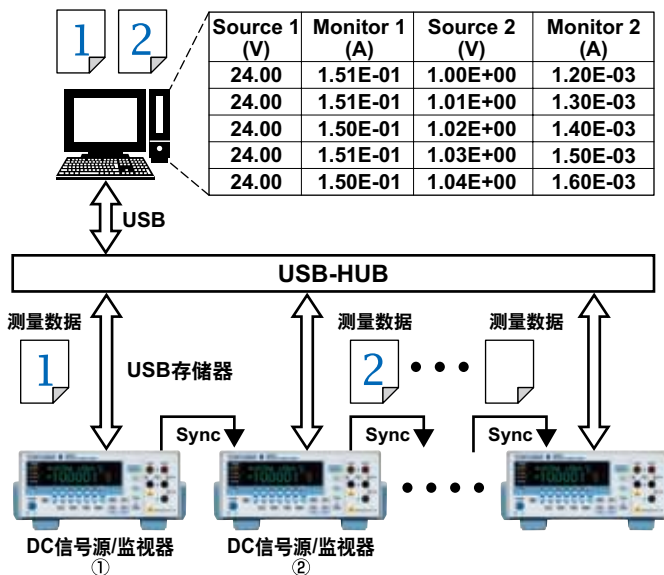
1 2

| Source 1 (V) | Monitor 1 (A) | Source 2 (V) | Monitor 2 (A) |
|---|---|---|---|
| 24.00 | 1.51E-01 | 1.00E+00 | 1.20E-03 |
| 24.00 | 1.51E-01 | 1.01E+00 | 1.30E-03 |
| 24.00 | 1.50E-01 | 1.02E+00 | 1.40E-03 |
| 24.00 | 1.51E-01 | 1.03E+00 | 1.50E-03 |
| 24.00 | 1.50E-01 | 1.04E+00 | 1.60E-03 |

USB

USB-HUB

测量数据

1

USB存储器

测量数据

2

测量数据

Sync

Sync

Sync

DC信号源/监视器
①

DC信号源/监视器
②